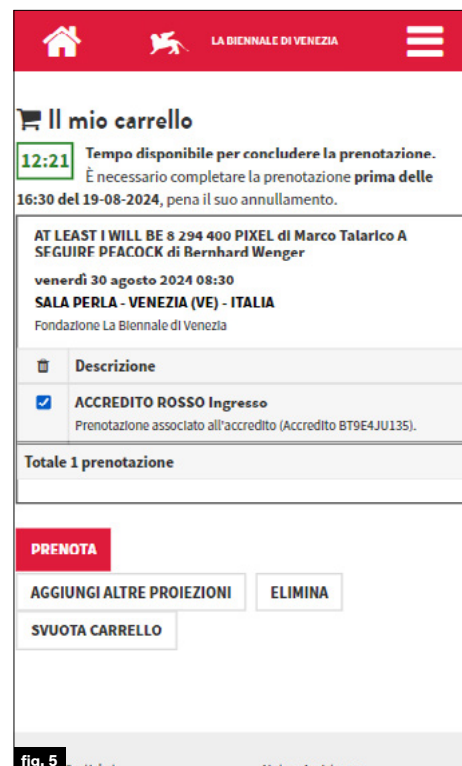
LA BIENNALE DI VENEZIA

Il mio carrello

12:21 Tempo disponibile per concludere la prenotazione. È necessario completare la prenotazione prima delle 16:30 del 19-08-2024, pena il suo annullamento.

AT LEAST I WILL BE 8 294 400 PIXEL di Marco Talarico A SEGUIRE PEACOCK di Bernhard Wenger

venerdì 30 agosto 2024 08:30

SALA PERLA - VENEZIA (VE) - ITALIA

Fondazione La Biennale di Venezia

| | Descrizione |
|---|---|
| ☑ | ACCREDITO ROSSO Ingresso<br>Prenotazione associato all'accredito (Accredito BT9E4JU135). |

Totale 1 prenotazione

PRENOTA

AGGIUNGI ALTRE PROIEZIONI

ELIMINA

SVUOTA CARRELLO

fig. 5